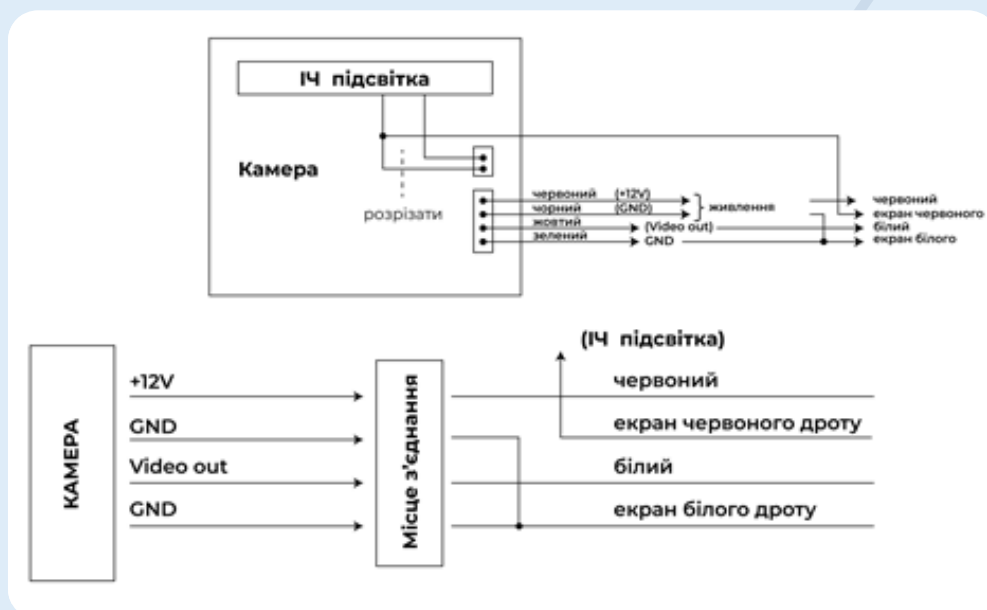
ІЧ підсвітка

Камера

розрізати

червоний (+12V)
чорний (GND)
жовтий (Video out)
зелений GND

живлення

червоний
екран червоного
білий
екран білого

(ІЧ підсвітка)

КАМЕРА

+12V
GND
Video out
GND

Місце з'єднання

червоний
екран червоного дроту
білий
екран білого дроту